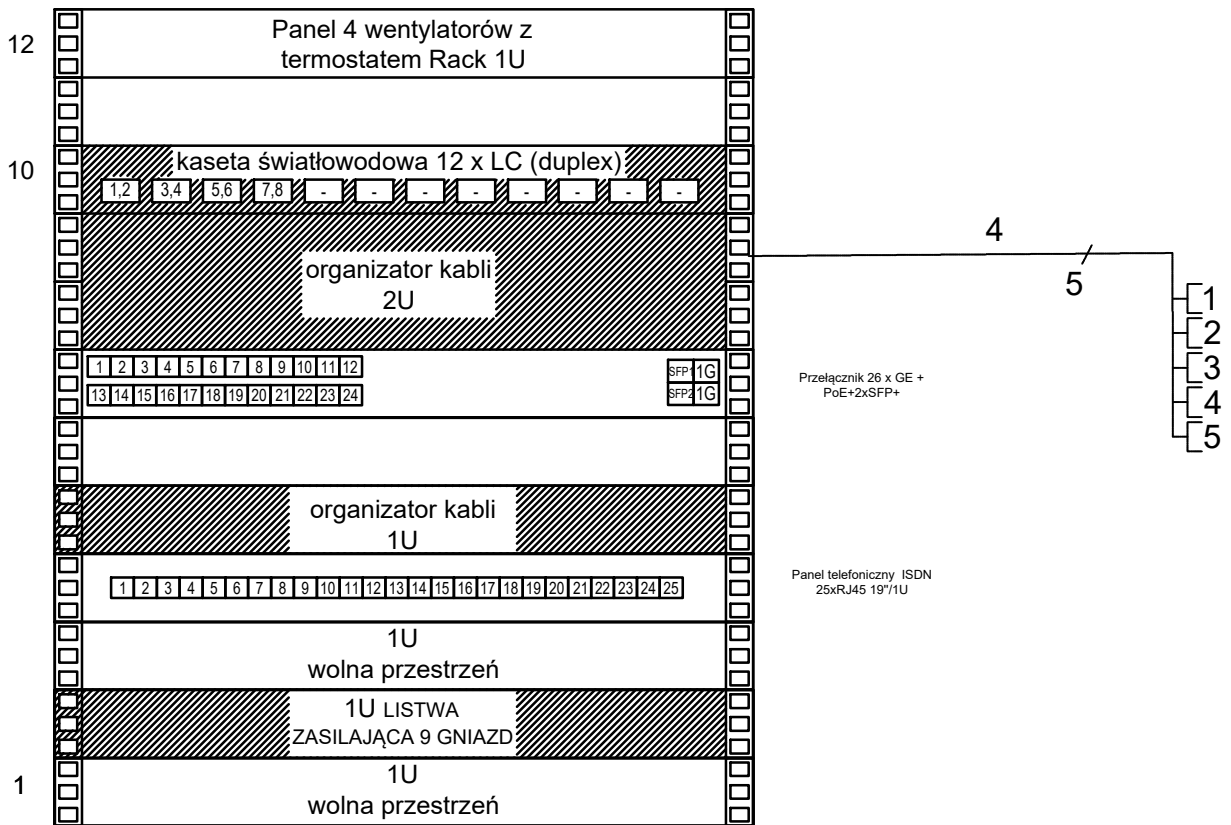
12
Panel 4 wentylatorów z termostatem Rack 1U

10
kaseta światłowodowa 12 x LC (duplex)
1,2 3,4 5,6 7,8 - - - - - - - -

organizator kabli
2U

4
5
1
2
3
4
5

1 2 3 4 5 6 7 8 9 10 11 12
13 14 15 16 17 18 19 20 21 22 23 24
SFP1 1G
SFP2 1G

Przełącznik 26 x GE + PoE+2xSFP+

organizator kabli
1U

1 2 3 4 5 6 7 8 9 10 11 12 13 14 15 16 17 18 19 20 21 22 23 24 25

Panel telefoniczny ISDN 25xRJ45 19"/1U

1U
wolna przestrzeń

1U LISTWA
ZASILAJĄCA 9 GNIAZD

1
1U
wolna przestrzeń